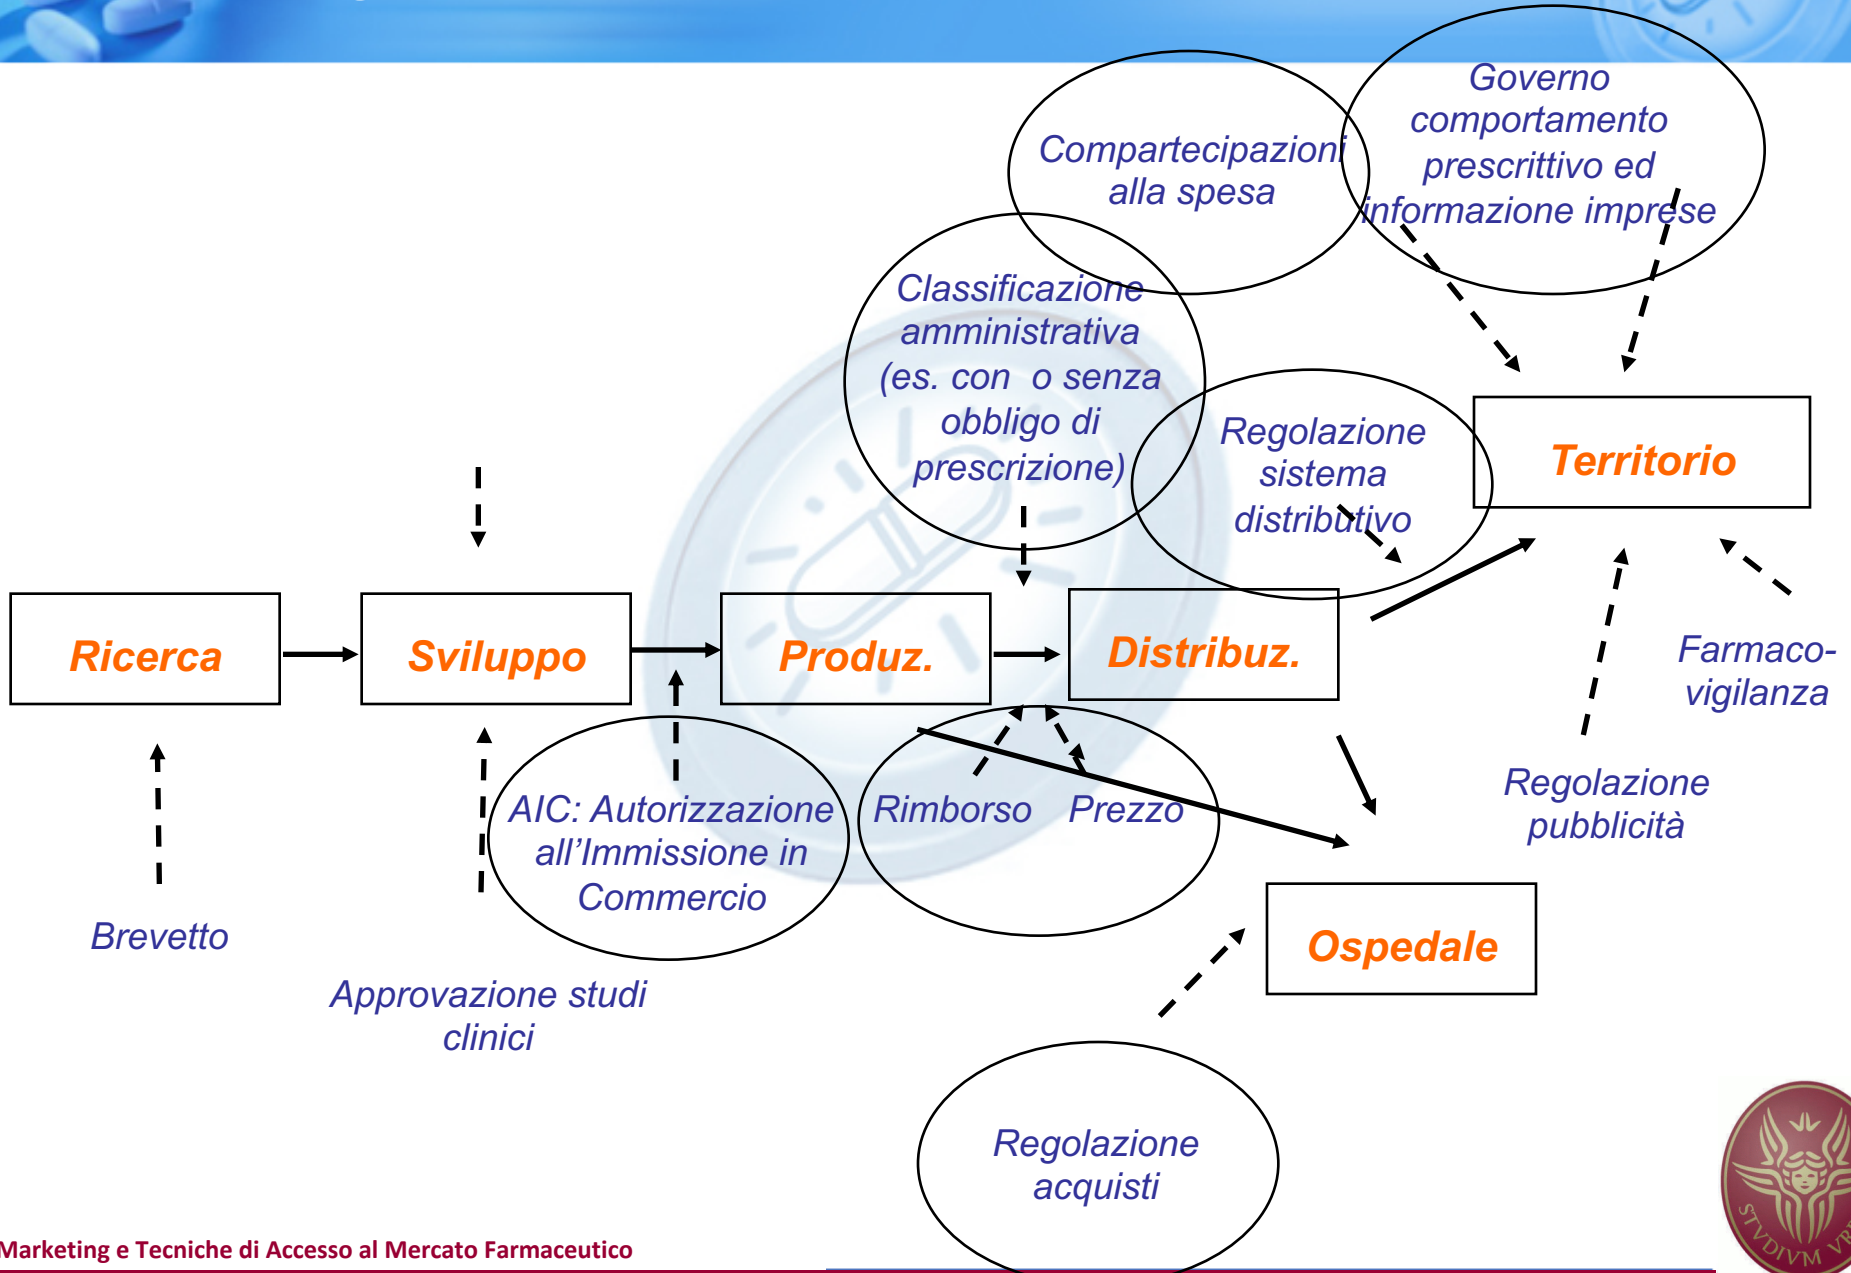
Compartecipazioni alla spesa

Governo comportamento prescrittivo ed informazione imprese

Classificazione amministrativa (es. con o senza obbligo di prescrizione)

Regolazione sistema distributivo

Territorio

Ricerca

Sviluppo

Produz.

Distribuz.

Farmaco-vigilanza

Rimborso

Prezzo

AIC: Autorizzazione all'Immissione in Commercio

Regolazione pubblicità

Brevetto

Ospedale

Approvazione studi clinici

Regolazione acquisti

STVDIVM VRBIS

Marketing e Tecniche di Accesso al Mercato Farmaceutico